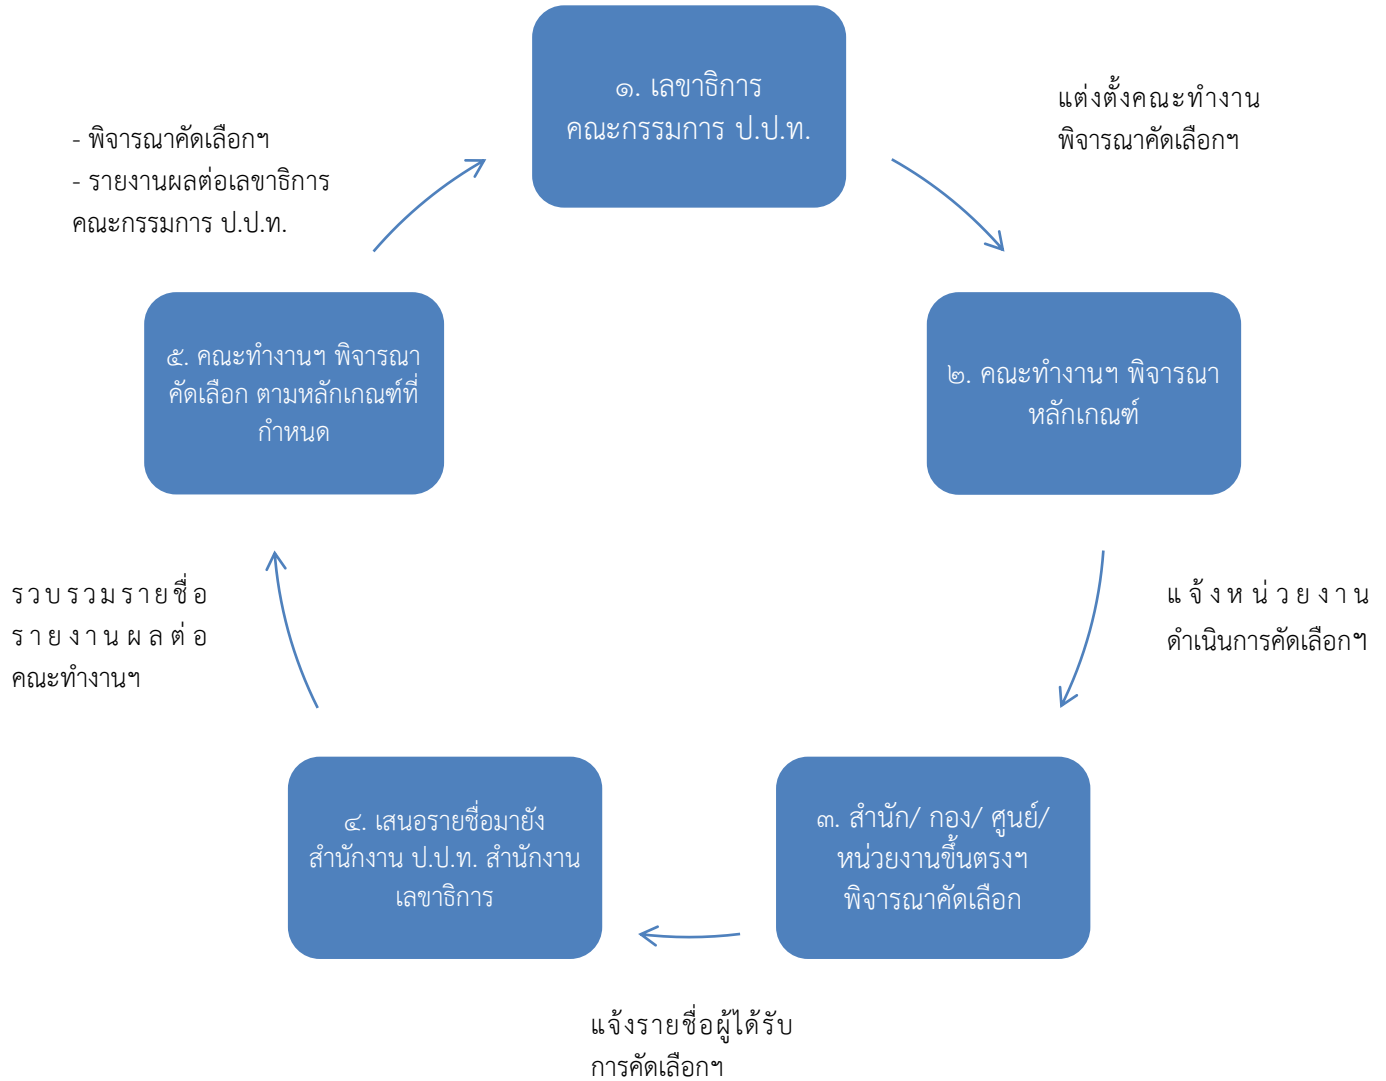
๑. เลขาธิการ
คณะกรรมการ ป.ป.ท.

แต่งตั้งคณะทำงาน
พิจารณาคัดเลือกฯ

- พิจารณาคัดเลือกฯ
- รายงานผลต่อเลขาธิการ
คณะกรรมการ ป.ป.ท.

๕. คณะทำงานฯ พิจารณาคัดเลือก ตามหลักเกณฑ์ที่กำหนด

๒. คณะทำงานฯ พิจารณาหลักเกณฑ์

รวบรวมรายชื่อ
รายงานผลต่อ
คณะทำงานฯ

แจ้งหน่วยงาน
ดำเนินการคัดเลือกฯ

๔. เสนอรายชื่อมายัง
สำนักงาน ป.ป.ท. สำนักงาน
เลขาธิการ

๓. สำนัก/ กอง/ ศูนย์/
หน่วยงานขึ้นตรงฯ
พิจารณาคัดเลือก

แจ้งรายชื่อผู้ได้รับ
การคัดเลือกฯ